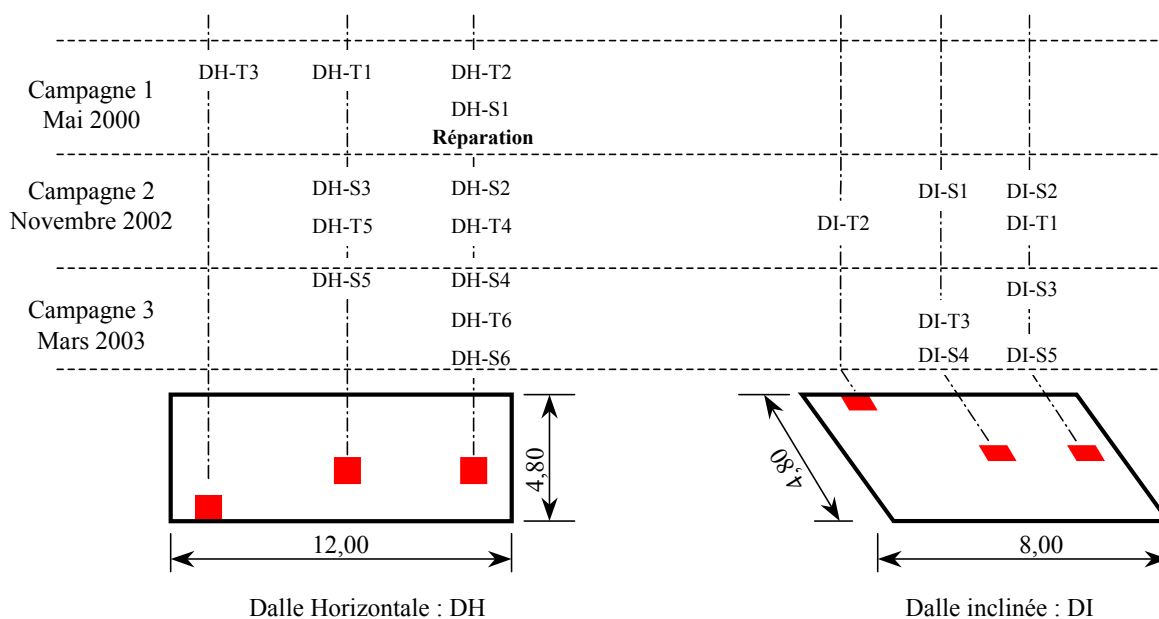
Campagne 1
Mai 2000

DH-T3 DH-T1 DH-T2

DH-S1

Réparation

Campagne 2
Novembre 2002

DH-S3 DH-S2

DH-T5 DH-T4

DI-T2 DI-S1 DI-S2

DI-T1

Campagne 3
Mars 2003

DH-S5 DH-S4

DH-T6

DH-S6

DI-S3

DI-T3

DI-S4 DI-S5

4,80

12,00

4,80

8,00

Dalle Horizontale : DH

Dalle inclinée : DI